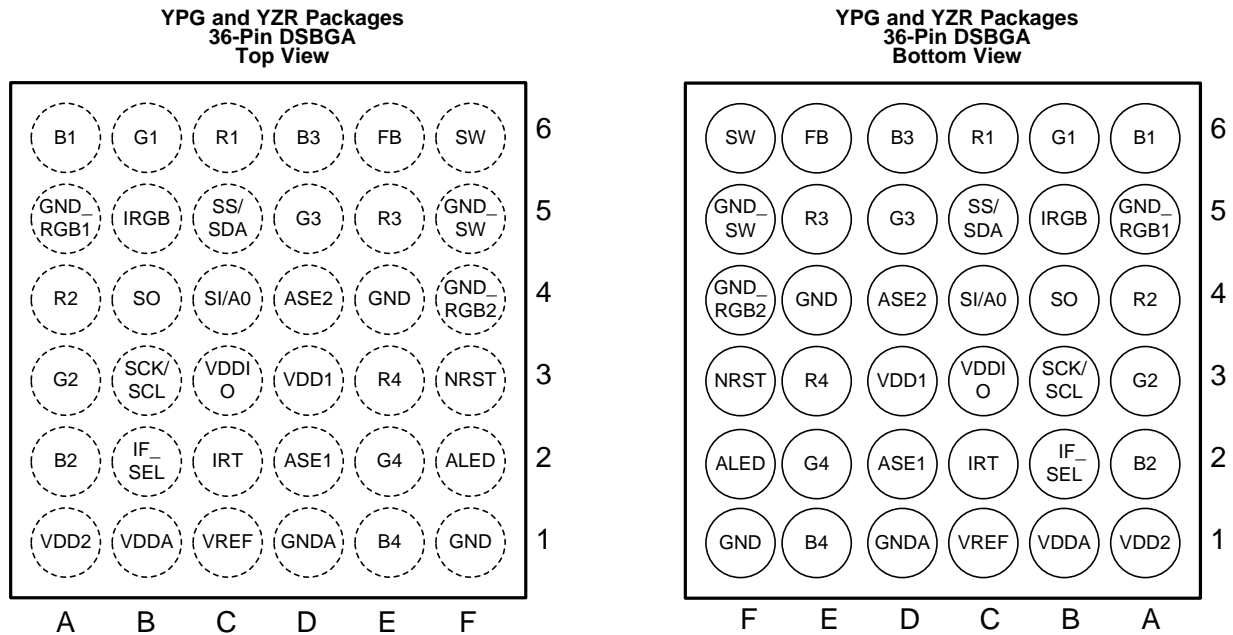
YPG and YZR Packages
36-Pin DSBGA
Top View

| | | | | | | |
|---|---|---|---|---|---|---|
| B1 | G1 | R1 | B3 | FB | SW | 6 |
| GND_ RGB1 | IRGB | SS/ SDA | G3 | R3 | GND_ SW | 5 |
| R2 | SO | SI/A0 | ASE2 | GND | GND_ RGB2 | 4 |
| G2 | SCK/ SCL | VDDI O | VDD1 | R4 | NRST | 3 |
| B2 | IF_ SEL | IRT | ASE1 | G4 | ALED | 2 |
| VDD2 | VDDA | VREF | GNDA | B4 | GND | 1 |
| A | B | C | D | E | F | |

YPG and YZR Packages
36-Pin DSBGA
Bottom View

| | | | | | | |
|---|---|---|---|---|---|---|
| SW | FB | B3 | R1 | G1 | B1 | 6 |
| GND_ SW | R3 | G3 | SS/ SDA | IRGB | GND_ RGB1 | 5 |
| GND_ RGB2 | GND | ASE2 | SI/A0 | SO | R2 | 4 |
| NRST | R4 | VDD1 | VDDI O | SCK/ SCL | G2 | 3 |
| ALED | G4 | ASE1 | IRT | IF_ SEL | B2 | 2 |
| GND | B4 | GNDA | VREF | VDDA | VDD2 | 1 |
| F | E | D | C | B | A | |